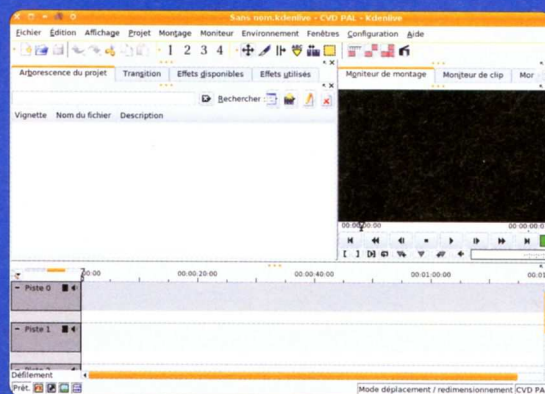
Sans nom.kdenlive - CVD PAL - Kdenlive

Fichier Édition Affichage Projet Montage Moniteur Environnement Fenêtres Configuration Aide

1 2 3 4

Arborescence du projet | Transition | Effets disponibles | Effets utilisés

Rechercher

Vignette | Nom du fichier | Description

Moniteur de montage | Moniteur de clip | Mor

00:00:00:00

00:00:00:00

00:00 | 00:00:20:00 | 00:00:40:00 | 00:01:00:00 | 00:01

Piste 0

Piste 1

Piste 2

Défilement

Prêt.

Mode déplacement / redimensionnement | CVD PAL